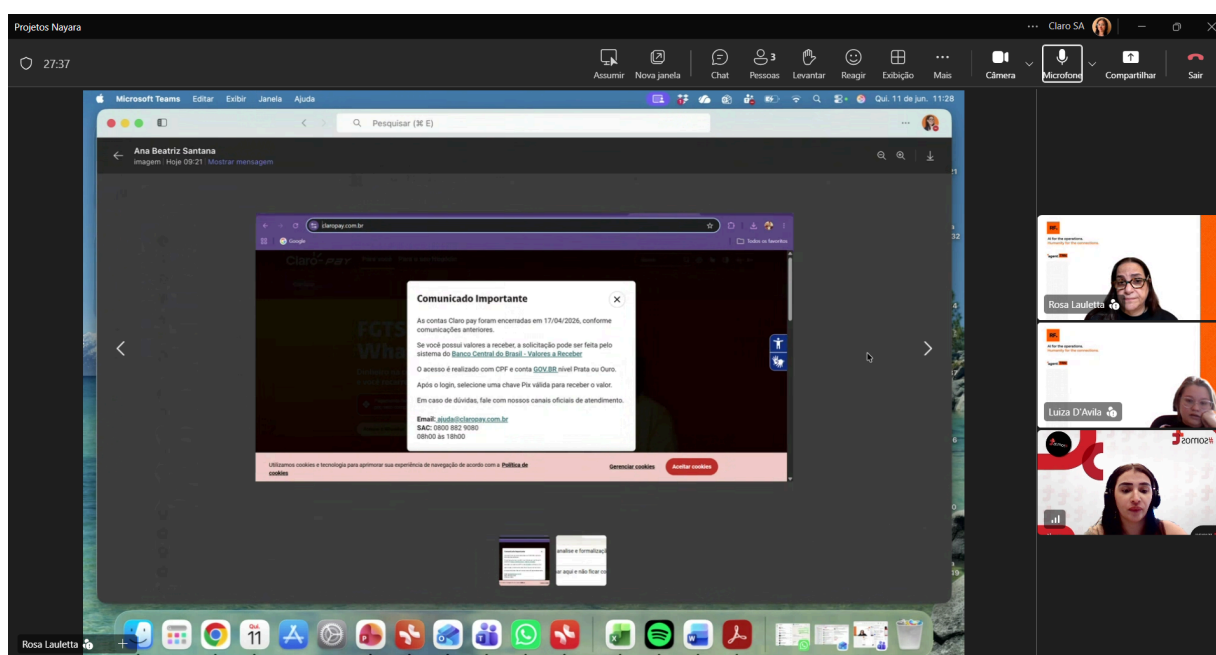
Projetos Nayara

... Claro SA

27:37

Assumir Nova janela Chat Pessoas 3 Levantar Reagir Exibição Mais Câmera Microfone Compartilhar Sair

Microsoft Teams Editar Exibir Janela Ajuda

Qui. 11 de jun. 11:28

Pesquisar (⌘ E)

Ana Beatriz Santana
imagem | Hoje 09:21 | Mostrar mensagem

claropay.com.br

Google

Todos os favoritos

Comunicado Importante

As contas Claro pay foram encerradas em 17/04/2026, conforme comunicações anteriores.

Se você possui valores a receber, a solicitação pode ser feita pelo sistema do Banco Central do Brasil - Valores a Receber

O acesso é realizado com CPF e conta GOV.BR nível Prata ou Ouro.

Após o login, selecione uma chave Pix válida para receber o valor.

Em caso de dúvidas, fale com nossos canais oficiais de atendimento.

Email: ajuda@claropay.com.br
SAC: 0800 882 9080
08h00 às 18h00

Utilizamos cookies e tecnologia para aprimorar sua experiência de navegação de acordo com a Política de cookies

Gerenciar cookies

Aceitar cookies

analise e formalizaç

ar aqui e não ficar c

Rosa Lauletta

Luiza D'Avila

#somos

Rosa Lauletta